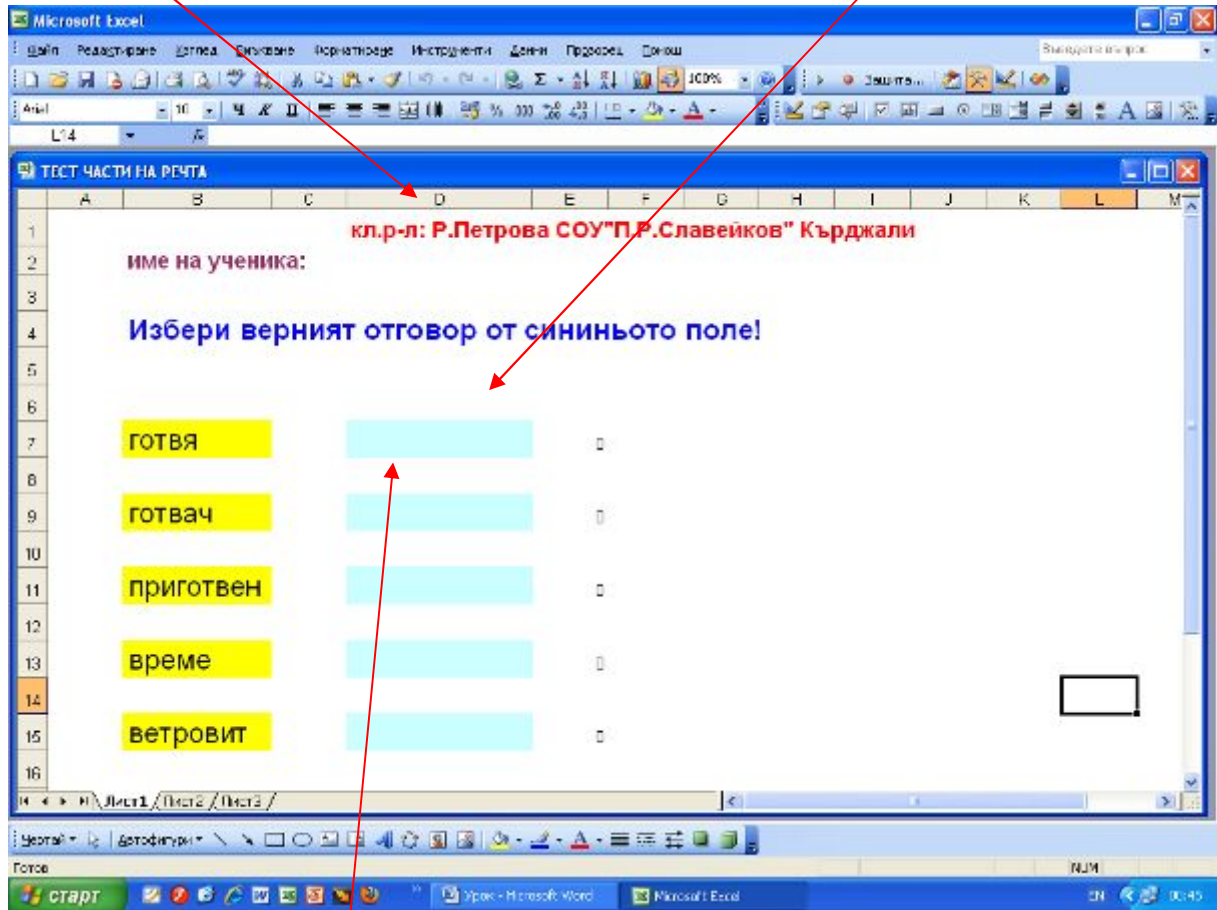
Microsoft Excel

Файл Редактиране Изглед Вмъкване Форматиране Инструменти Данни Прозорец Помощ

Въведете въпрос

100%

Защита...

Arial 10

L14 fx

ТЕСТ ЧАСТИ НА РЕЧТА

| | A | B | C | D | E | F | G | H | I | J | K | L | M |
|---|---|---|---|---|---|---|---|---|---|---|---|---|---|
| 1 | | | | кл.р-л: Р.Петрова СОУ"П.Р.Славейков" Кърджали | | | | | | | | | |
| 2 | | име на ученика: | | | | | | | | | | | |
| 3 | | | | | | | | | | | | | |
| 4 | | Избери верният отговор от сининьото поле! | | | | | | | | | | | |
| 5 | | | | | | | | | | | | | |
| 6 | | | | | | | | | | | | | |
| 7 | | готвя | | | | | | | | | | | |
| 8 | | | | | | | | | | | | | |
| 9 | | готвач | | | | | | | | | | | |
| 10 | | | | | | | | | | | | | |
| 11 | | приготвен | | | | | | | | | | | |
| 12 | | | | | | | | | | | | | |
| 13 | | време | | | | | | | | | | | |
| 14 | | | | | | | | | | | | | |
| 15 | | ветровит | | | | | | | | | | | |
| 16 | | | | | | | | | | | | | |

Лист1 Лист2 Лист3

Чертай Автофигури

Готов

NUM

старт

Урок - Microsoft Word

Microsoft Excel

EN 00:45